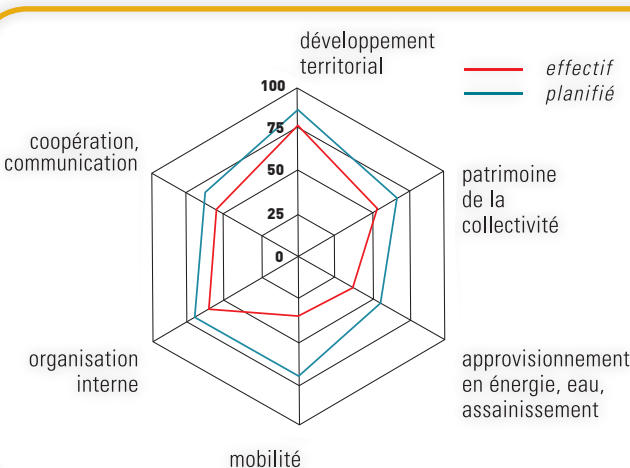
développement territorial

effectif
planifié

100
75
50
25
0

coopération, communication

patrimoine de la collectivité

organisation interne

approvisionnement en énergie, eau, assainissement

mobilité